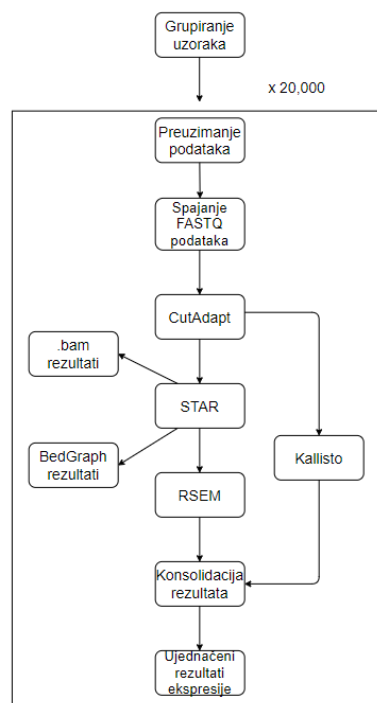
Grupiranje uzoraka

x 20,000

Preuzimanje podataka

Spajanje FASTQ podataka

CutAdapt

.bam rezultati

STAR

BedGraph rezultati

Kallisto

RSEM

Konsolidacija rezultata

Ujednačeni rezultati ekspresije